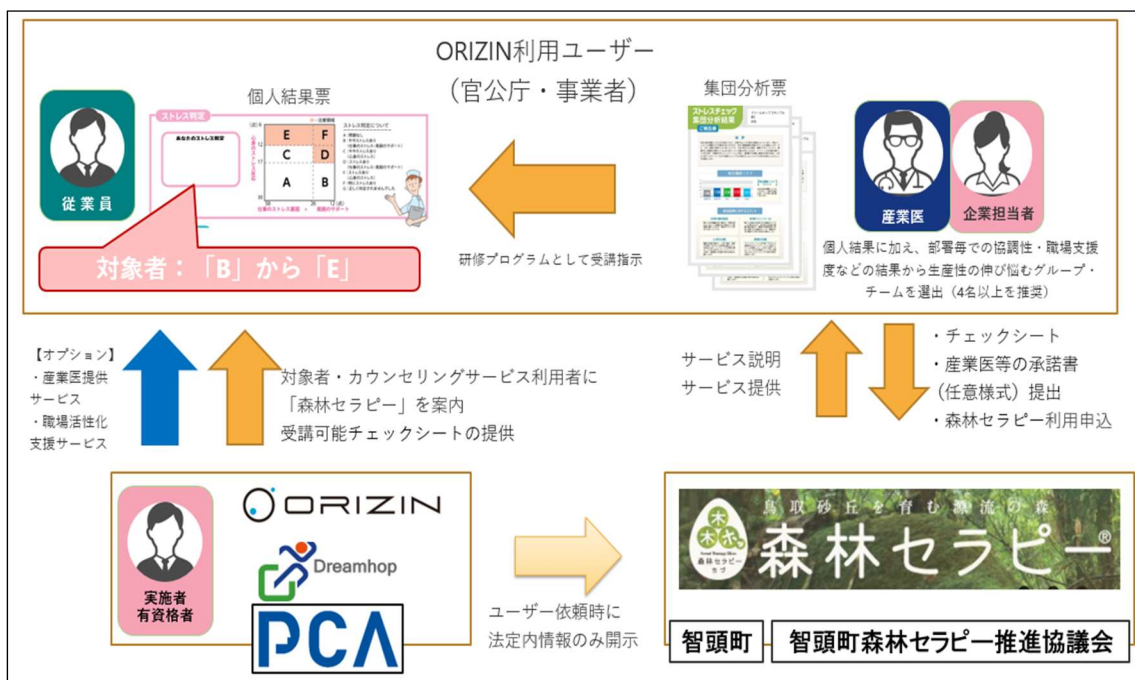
ORIZIN利用ユーザー
（官公庁・事業者）

従業員

個人結果票

ストレス判定

あなたのストレス判定

| E | F |
|---|---|
| C | D |
| A | B |

対象者：「B」から「E」

集団分析票

ストレスチェック集団分析結果

研修プログラムとして受講指示

産業医

企業担当者

個人結果に加え、部署毎での協調性・職場支援度などの結果から生産性の伸び悩むグループ・チームを選出（4名以上を推奨）

【オプション】
・産業医提供サービス
・職場活性化支援サービス

対象者・カウンセリングサービス利用者に「森林セラピー」を案内
受講可能チェックシートの提供

サービス説明
サービス提供

・チェックシート
・産業医等の承諾書（任意様式）提出
・森林セラピー利用申込

実施者
有資格者

ORIZIN

Dreamhop

PCA

ユーザー依頼時に
法定内情報のみ開示

鳥取砂丘を育む源流の森
森林セラピー®

智頭町

智頭町森林セラピー推進協議会